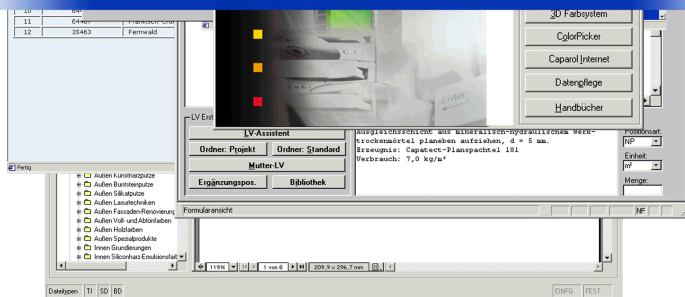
| 10 | 64 | |
|---|---|---|
| 11 | 64461 | Frankfurt-Ost |
| 12 | 35463 | Fernwald |

Fertig

3D Farbsystem

ColorPicker

Caparol Internet

Datenpflege

Handbücher

LV Erst

LV-Assistent

Ordner: Projekt

Ordner: Standard

Mutter-LV

Ergänzungspos.

Bibliothek

Ausgleichschicht aus mineralisch-hydraulischem Werktrockenmörtel planeben aufziehen, d = 5 mm.
Erzeugnis: Capatect-Planspachtel 181
Verbrauch: 7,0 kg/m²

Positionsart:
NP

Einheit:
m²

Menge:

Außen Kunstharzputze
Außen Buntsteinputze
Außen Silikatputze
Außen Lasurtechniken
Außen Fassaden-Renovierung
Außen Voll- und Abtönfarben
Außen Holzfarben
Außen Spezialprodukte
Innen Grundierungen
Innen Siliconharz-Emulsionsfarb

Formularansicht

NF

119%

1 von 8

209,9 x 296,7 mm

Dateitypen TI SD BD

EINFG FEST